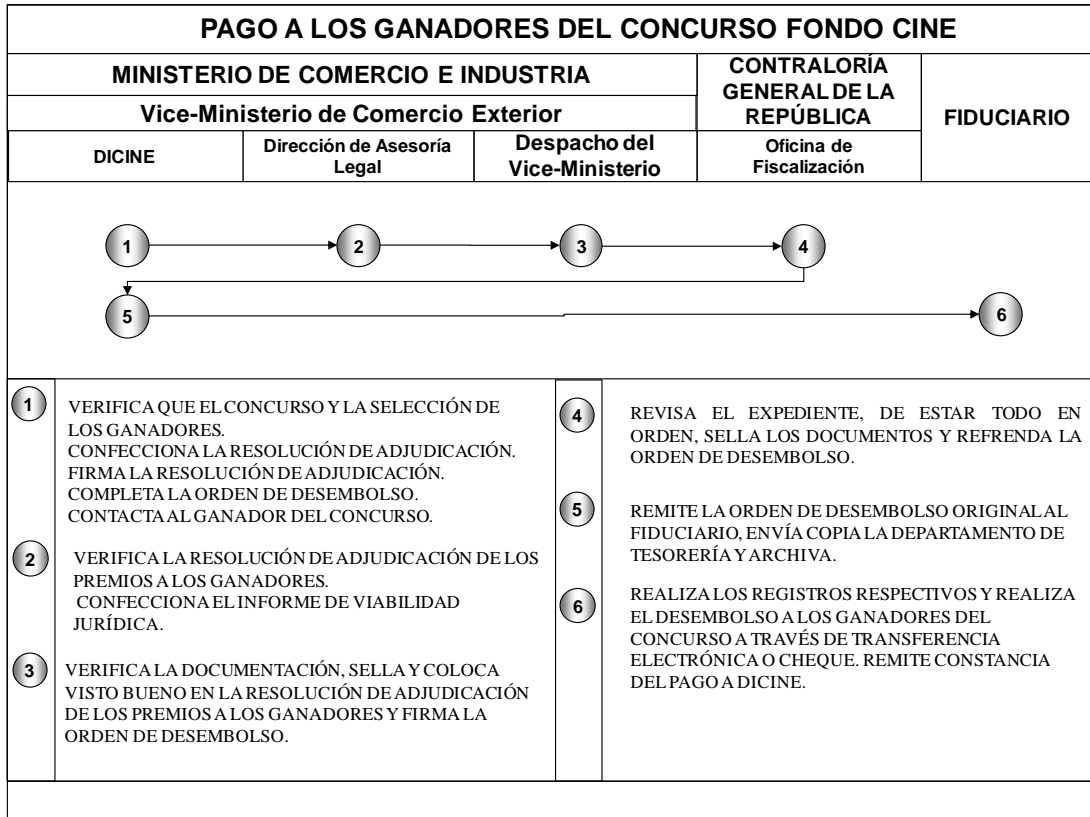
PAGO A LOS GANADORES DEL CONCURSO FONDO CINE

| MINISTERIO DE COMERCIO E INDUSTRIA | | | CONTRALORÍA GENERAL DE LA REPÚBLICA | FIDUCIARIO |
|---|---|---|---|---|
| Vice-Ministerio de Comercio Exterior | | | | |
| DICINE | Dirección de Asesoría Legal | Despacho del Vice-Ministerio | Oficina de Fiscalización | |

1
2
3
4
5
6

1 VERIFICA QUE EL CONCURSO Y LA SELECCIÓN DE LOS GANADORES.
CONFECCIONA LA RESOLUCIÓN DE ADJUDICACIÓN.
FIRMA LA RESOLUCIÓN DE ADJUDICACIÓN.
COMPLETA LA ORDEN DE DESEMBOLSO.
CONTACTA AL GANADOR DEL CONCURSO.

2 VERIFICA LA RESOLUCIÓN DE ADJUDICACIÓN DE LOS PREMIOS A LOS GANADORES.
CONFECCIONA EL INFORME DE VIABILIDAD JURÍDICA.

3 VERIFICA LA DOCUMENTACIÓN, SELLA Y COLOCA VISTO BUENO EN LA RESOLUCIÓN DE ADJUDICACIÓN DE LOS PREMIOS A LOS GANADORES Y FIRMA LA ORDEN DE DESEMBOLSO.

4 REVISA EL EXPEDIENTE, DE ESTAR TODO EN ORDEN, SELLA LOS DOCUMENTOS Y REFRENDA LA ORDEN DE DESEMBOLSO.

5 REMITE LA ORDEN DE DESEMBOLSO ORIGINAL AL FIDUCIARIO, ENVÍA COPIA LA DEPARTAMENTO DE TESORERÍA Y ARCHIVA.

6 REALIZA LOS REGISTROS RESPECTIVOS Y REALIZA EL DESEMBOLSO A LOS GANADORES DEL CONCURSO A TRAVÉS DE TRANSFERENCIA ELECTRÓNICA O CHEQUE. REMITE CONSTANCIA DEL PAGO A DICINE.